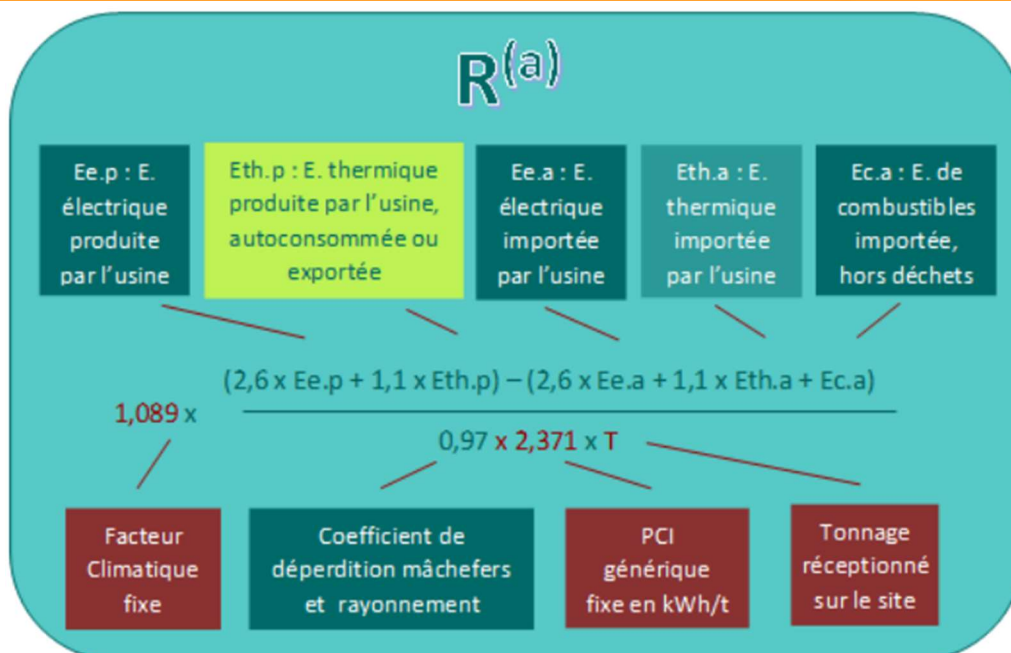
$R^{(a)}$

Ee.p : E. électrique produite par l'usine

Eth.p : E. thermique produite par l'usine, autoconsommée ou exportée

Ee.a : E. électrique importée par l'usine

Eth.a : E. thermique importée par l'usine

Ec.a : E. de combustibles importée, hors déchets

$1{,}089 \times \frac{(2{,}6 \times Ee.p + 1{,}1 \times Eth.p) - (2{,}6 \times Ee.a + 1{,}1 \times Eth.a + Ec.a)}{0{,}97 \times 2{,}371 \times T}$

Facteur Climatique fixe

Coefficient de déperdition mâchefers et rayonnement

PCI générique fixe en kWh/t

Tonnage réceptionné sur le site